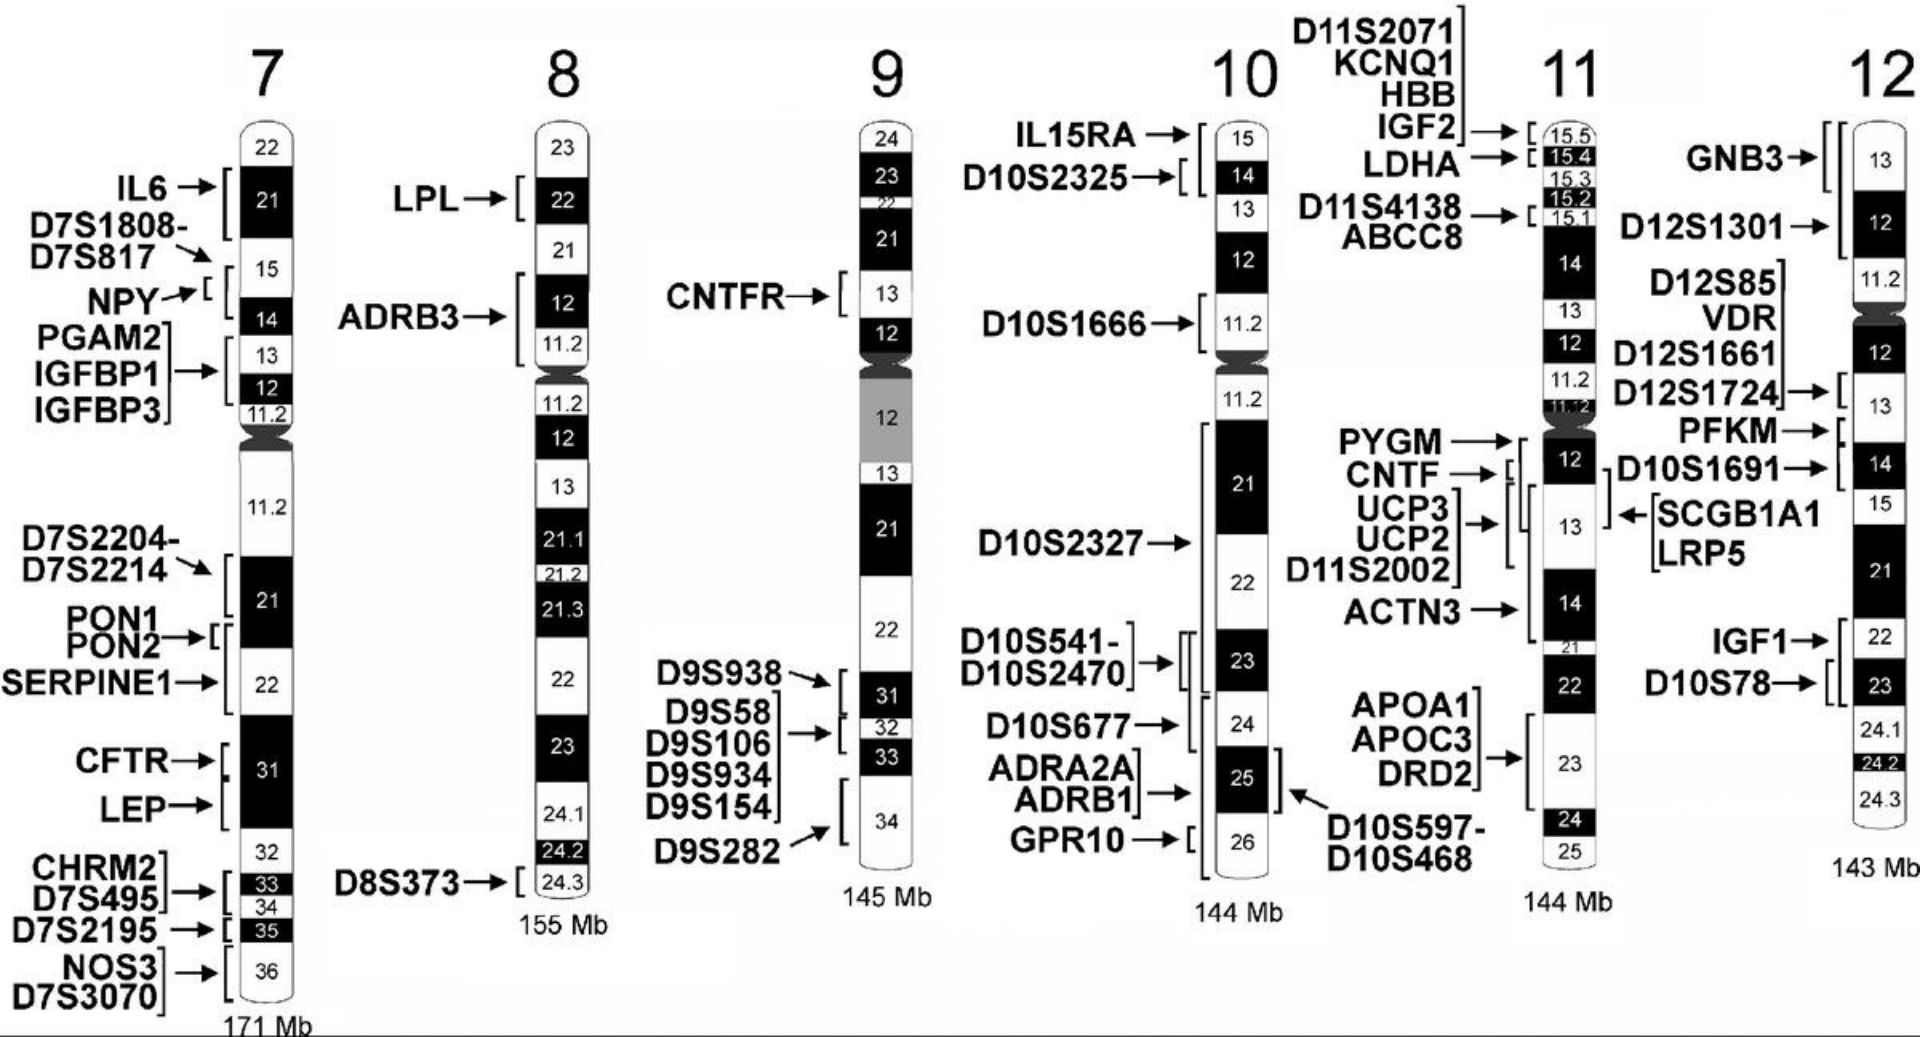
7

22
IL6
21
D7S1808-
D7S817
15
NPY
14
PGAM2
IGFBP1
IGFBP3
13
12
11.2
11.2
D7S2204-
D7S2214
21
PON1
PON2
SERPINE1
22
CFTR
31
LEP
32
CHRM2
D7S495
33
34
D7S2195
35
NOS3
D7S3070
36
171 Mb

8

23
LPL
22
21
ADRB3
12
11.2
11.2
12
13
21.1
21.2
21.3
22
23
24.1
24.2
D8S373
24.3
155 Mb

9

24
23
22
21
CNTFR
13
12
12
13
21
22
D9S938
31
D9S58
D9S106
D9S934
D9S154
32
33
D9S282
34
145 Mb

10

IL15RA
15
D10S2325
14
13
12
D10S1666
11.2
11.2
D10S2327
21
22
D10S541-
D10S2470
23
D10S677
24
ADRA2A
ADRB1
25
D10S597-
D10S468
GPR10
26
144 Mb

11

D11S2071
KCNQ1
HBB
IGF2
15.5
LDHA
15.4
15.3
15.2
D11S4138
ABCC8
15.1
14
13
12
11.2
11.2
PYGM
CNTF
12
UCP3
UCP2
D11S2002
13
SCGB1A1
LRP5
ACTN3
14
21
22
APOA1
APOC3
DRD2
23
24
25
144 Mb

12

GNB3
13
D12S1301
12
11.2
D12S85
VDR
D12S1661
D12S1724
12
13
PFKM
D10S1691
14
15
21
IGF1
22
D10S78
23
24.1
24.2
24.3
143 Mb